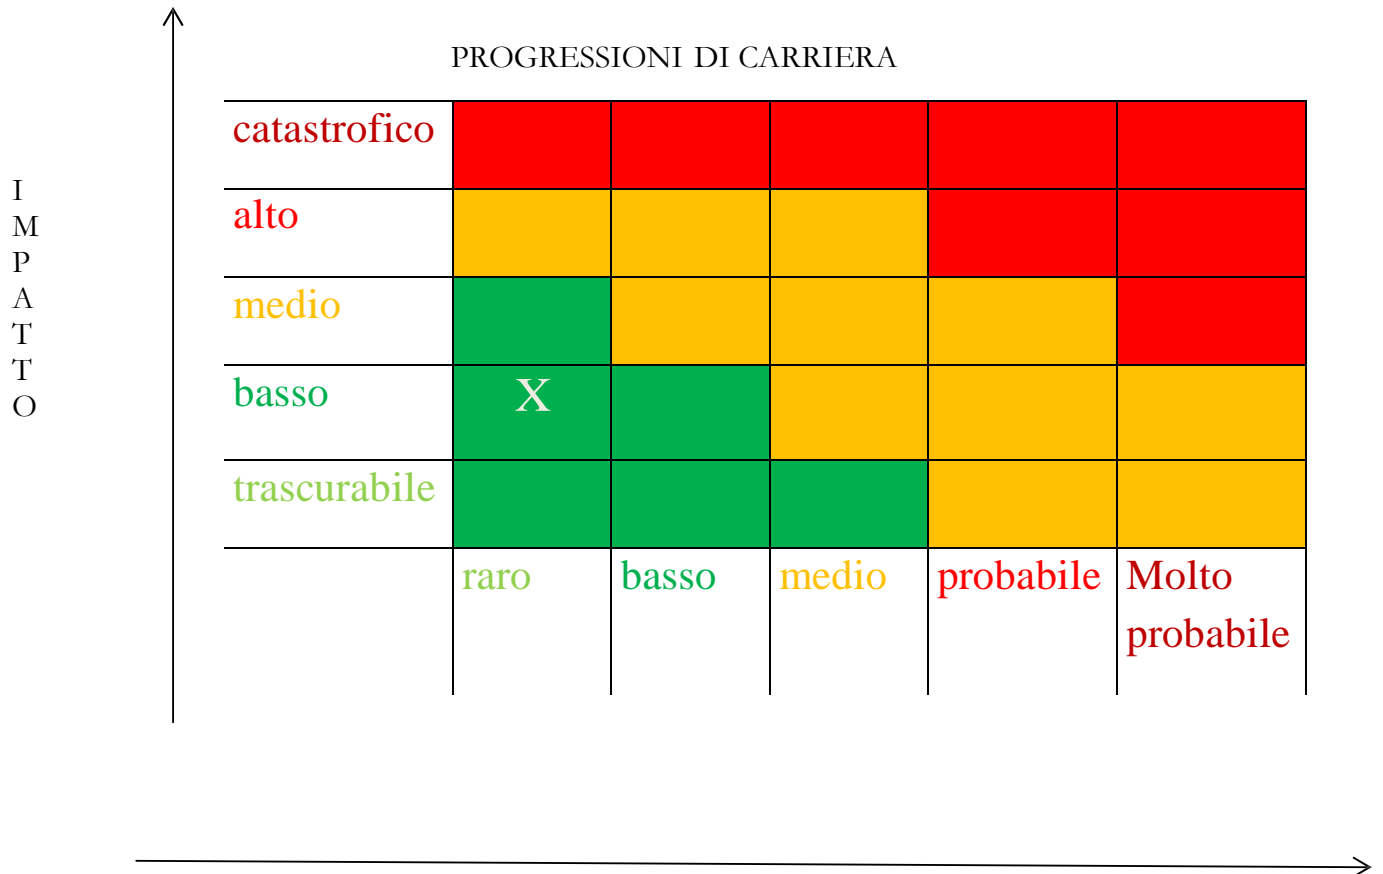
PROGRESSIONI DI CARRIERA

IMPATTO

| | | | | | |
|---|---|---|---|---|---|
| catastrofico | | | | | |
| alto | | | | | |
| medio | | | | | |
| basso | X | | | | |
| trascurabile | | | | | |
| | raro | basso | medio | probabile | Molto probabile |